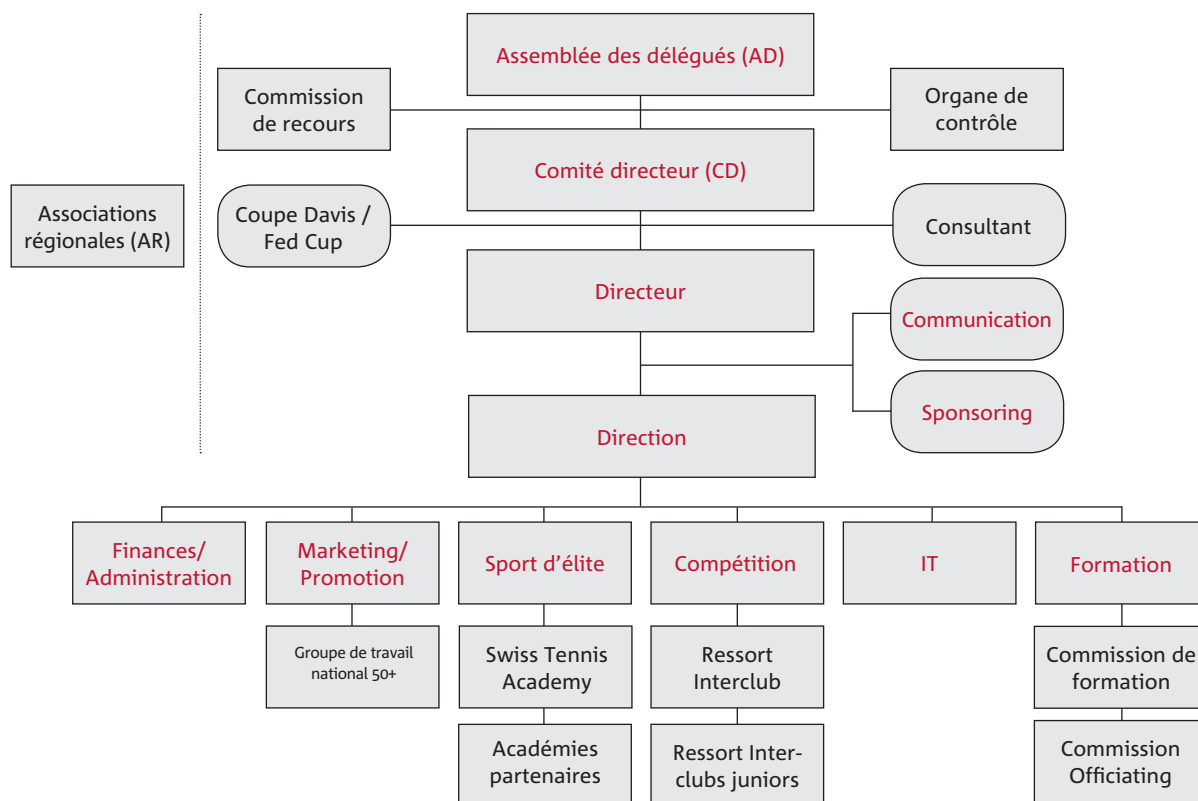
Associations régionales (AR)

Assemblée des délégués (AD)

Commission de recours

Organe de contrôle

Comité directeur (CD)

Coupe Davis / Fed Cup

Consultant

Directeur

Communication

Sponsoring

Direction

Finances/ Administration

Marketing/ Promotion

Groupe de travail national 50+

Sport d'élite

Swiss Tennis Academy

Académies partenaires

Compétition

Ressort Interclub

Ressort Interclubs juniors

IT

Formation

Commission de formation

Commission Officiating